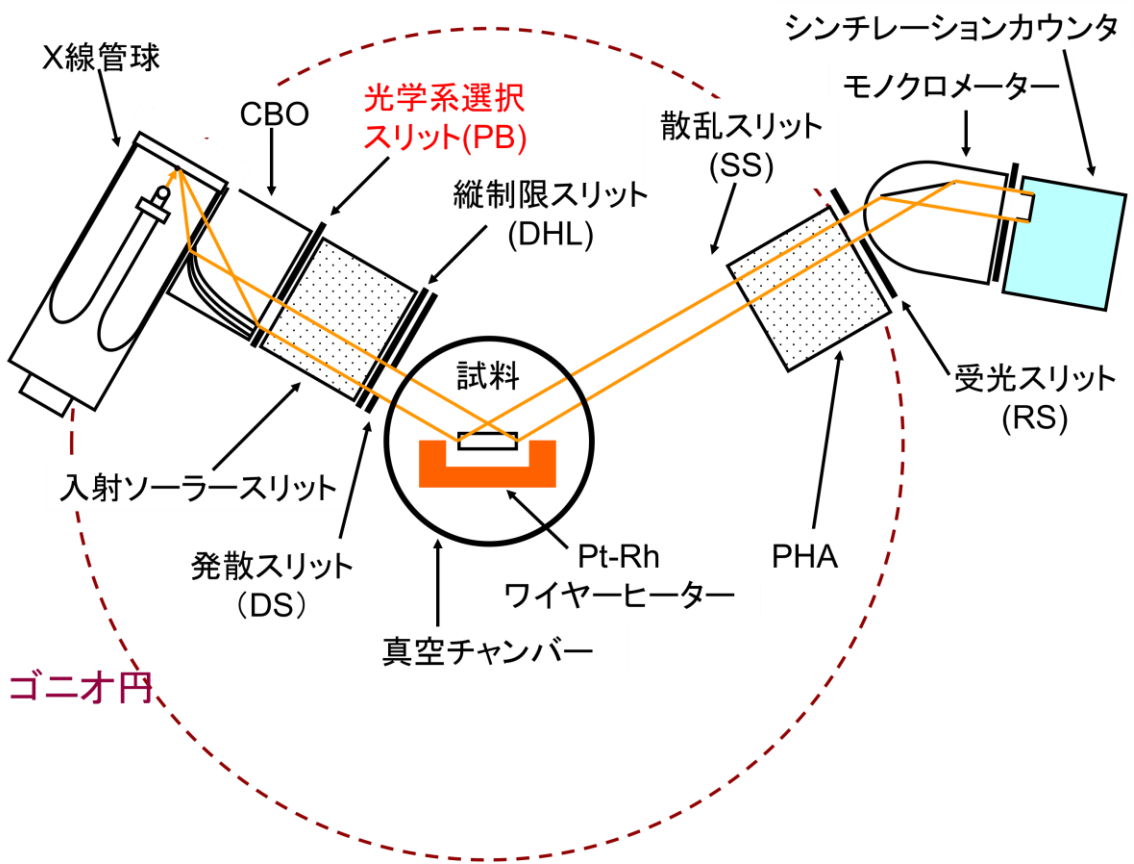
X線管球

CBO

光学系選択スリット(PB)

縦制限スリット(DHL)

散乱スリット(SS)

シンチレーションカウンタ

モノクロメーター

受光スリット(RS)

試料

入射ソーラースリット

発散スリット（DS）

Pt-Rh ワイヤーヒーター

PHA

真空チャンバー

ゴニオ円